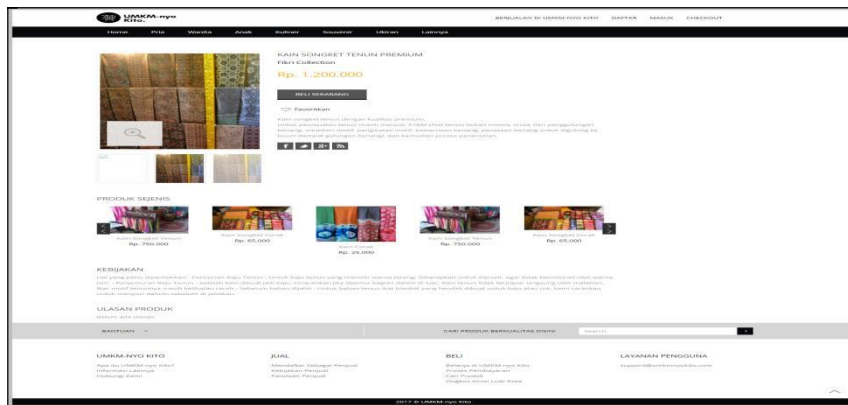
UMKM-nyo Kito

BENJUALAN DI UMKM-NYO KITO DAFTAR MASUK CHECKOUT

Home Pria Wanita Anak Kuliner Souvenir Ukiran Lainnya

KAIN SONGKET TENUN PREMIUM

Fikri Collection

Rp. 1.200.000

BELI SEKARANG

Favoritkan

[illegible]

PRODUK SEJENIS

Kain Songket Tenun Rp. 750.000

Kain Songket Corak Rp. 65.000

Kain Corak Rp. 25.000

Kain Songket Tenun Rp. 750.000

Kain Songket Corak Rp. 65.000

KEBIJAKAN

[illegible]

ULASAN PRODUK

Belum ada ulasan

BANTUAN

CARI PRODUK BERKUALITAS DISINI

Search

UMKM-NYO KITO

Apa itu UMKM-nyo Kito?
Informasi Lainnya
Hubungi Kami

JUAL

Mendaftar Sebagai Penjual
Kebijakan Penjual
Panduan Penjual

BELI

Belanja di UMKM-nyo Kito
Proses Pembayaran
Cari Produk
Ongkos Kirim Luar Kota

LAYANAN PENGGUNA

support@umkmnyokito.com

2017 © UMKM-nyo Kito